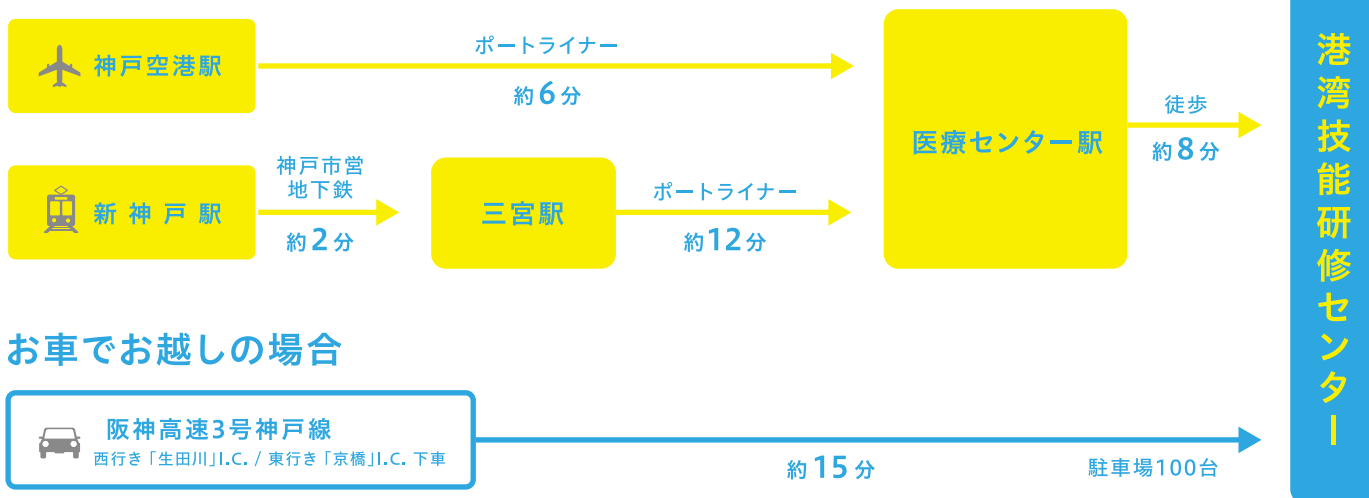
神戸空港駅

ポートライナー
約 6 分

医療センター駅

徒歩
約 8 分

港湾技能研修センター

新神戸駅

神戸市営
地下鉄
約 2 分

三宮駅

ポートライナー
約12分

お車でお越しの場合

阪神高速3号神戸線
西行き「生田川」I.C. / 東行き「京橋」I.C. 下車

約 15 分

駐車場100台